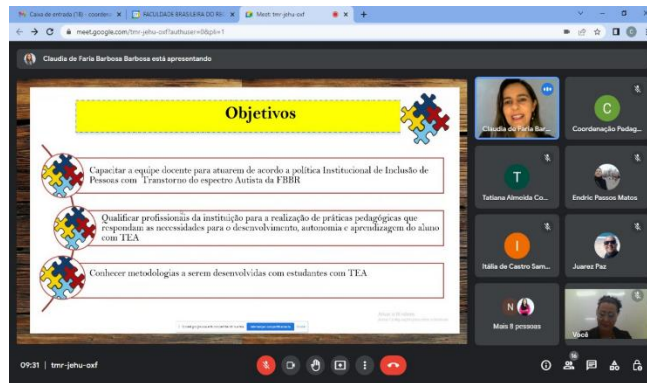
Caixa de entrada (18) - coorden
FACULDADE BRASILEIRA DO RE
Meet: tmr-jehu-oxf

meet.google.com/tmr-jehu-oxf?authuser=0&pli=1

Claudia de Faria Barbosa Barbosa está apresentando

Objetivos

Capacitar a equipe docente para atuarem de acordo a política Institucional de Inclusão de Pessoas com Transtorno do espectro Autista da FBBR

Qualificar profissionais da instituição para a realização de práticas pedagógicas que respondam as necessidades para o desenvolvimento, autonomia e aprendizagem do aluno com TEA

Conhecer metodologias a serem desenvolvidas com estudantes com TEA

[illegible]

Claudia de Faria Bar...
C
Coordenação Pedag...
T
Tatiana Almeida Co...
Endric Passos Matos
I
Itália de Castro Sam...
Juarez Paz
N
Mais 8 pessoas
Você

09:31 | tmr-jehu-oxf
14